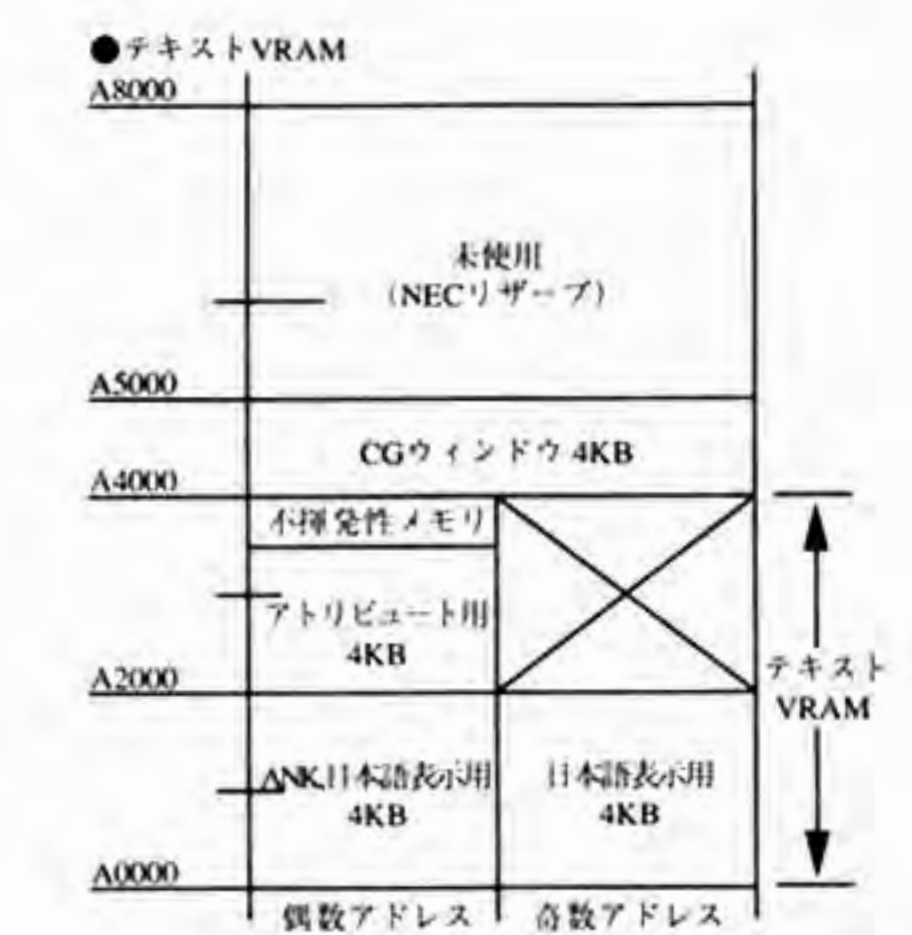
●テキストVRAM

A8000

未使用
(NECリザーブ)

A5000

CGウィンドウ 4KB

A4000

不揮発性メモリ

アトリビュート用
4KB

A2000

ANK日本語表示用
4KB

日本語表示用
4KB

A0000

テキスト
VRAM

偶数アドレス

奇数アドレス